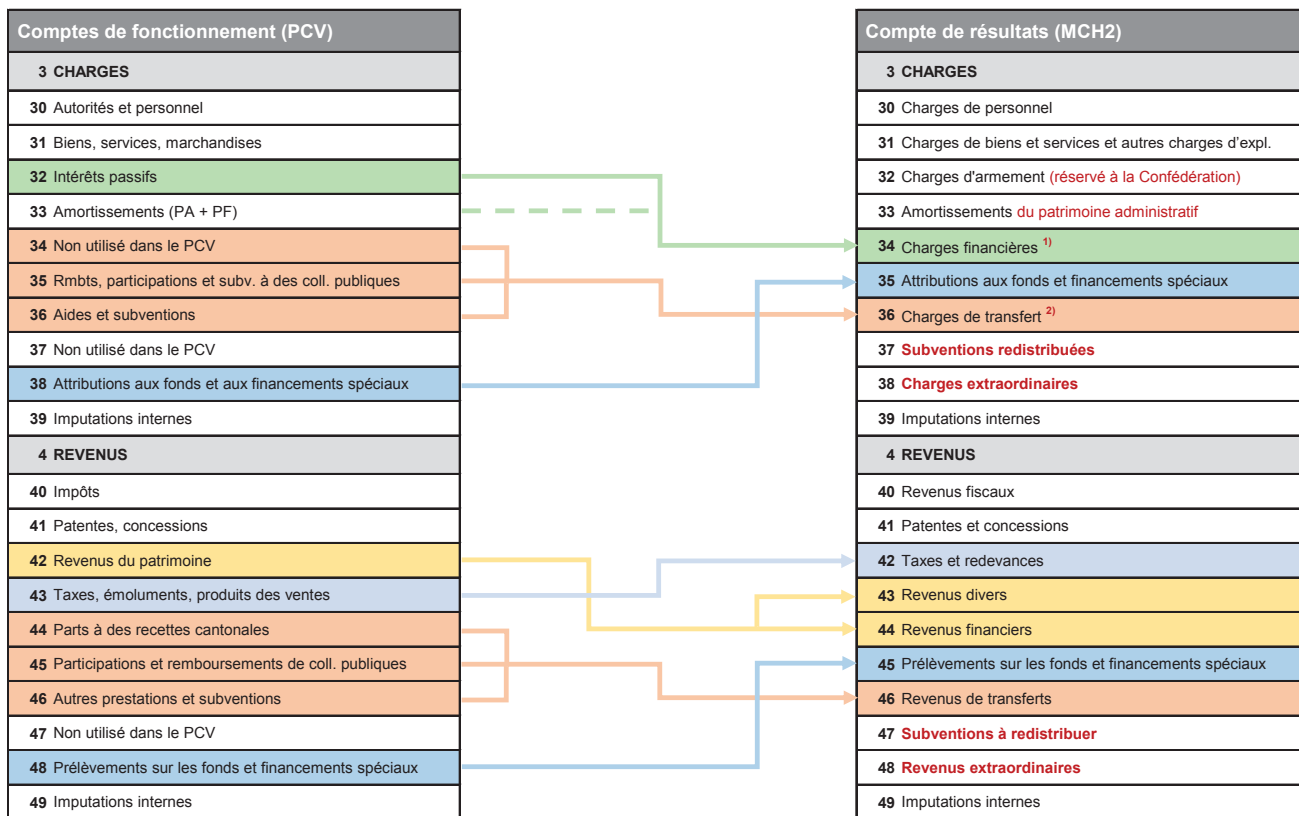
Comptes de fonctionnement (PCV)

3 CHARGES
30 Autorités et personnel
31 Biens, services, marchandises
32 Intérêts passifs
33 Amortissements (PA + PF)
34 Non utilisé dans le PCV
35 Rmbts, participations et subv. à des coll. publiques
36 Aides et subventions
37 Non utilisé dans le PCV
38 Attributions aux fonds et aux financements spéciaux
39 Imputations internes
4 REVENUS
40 Impôts
41 Patentes, concessions
42 Revenus du patrimoine
43 Taxes, émoluments, produits des ventes
44 Parts à des recettes cantonales
45 Participations et remboursements de coll. publiques
46 Autres prestations et subventions
47 Non utilisé dans le PCV
48 Prélèvements sur les fonds et financements spéciaux
49 Imputations internes

Compte de résultats (MCH2)

3 CHARGES
30 Charges de personnel
31 Charges de biens et services et autres charges d'expl.
32 Charges d'armement (réservé à la Confédération)
33 Amortissements du patrimoine administratif
34 Charges financières $^{1)}$
35 Attributions aux fonds et financements spéciaux
36 Charges de transfert $^{2)}$
37 Subventions redistribuées
38 Charges extraordinaires
39 Imputations internes
4 REVENUS
40 Revenus fiscaux
41 Patentes et concessions
42 Taxes et redevances
43 Revenus divers
44 Revenus financiers
45 Prélèvements sur les fonds et financements spéciaux
46 Revenus de transferts
47 Subventions à redistribuer
48 Revenus extraordinaires
49 Imputations internes